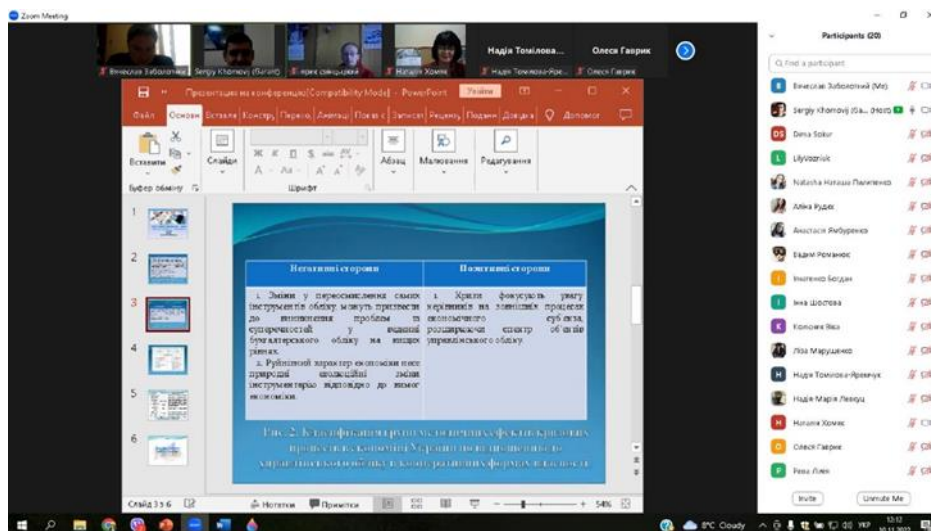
Zoom Meeting

Вячеслав Заболотний | Sergiy Khomovij (Бизнес) | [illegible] | Наталія Хомяк | Надія Томілова-Яременко | Олеся Гаврик

Надія Томілова...

Олеся Гаврик

Презентація на конференцію [Compatibility Mode] - PowerPoint

Увійти

Файл | Основн | Вставле | Констру | Переход | Анімац | Показ с | Записат | Рецензу | Подання | Довідка | Допомога

Вставити | Слайди | Абзац | Малювання | Редагування

Буфер обміну | Шрифт

| Негативні сторони | Позитивні сторони |
|---|---|
| 1. Зміни у переосмисленні самих інструментів обліку можуть призвести до виникнення проблем та суперечностей у веденні бухгалтерського обліку на нищих рівнях. 2. Рубіжний характер економіки несе природні еволюційні зміни інструментарію відповідно до вимог економіки. | 1. Кризи фокусують увагу керівників на зовнішніх процесах економічного суб'єкта, розширюючи спектр об'єктів управлінського обліку. |

Рис. 2. Класифікація позитивних та негативних сторін кризових процесів економіки України щодо впровадження управлінського обліку для форм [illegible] власності

Слайд 3 з 6

Нотатки | Примітки | 54%

Participants (20)

Find a participant

Вячеслав Заболотний (Me)
Sergiy Khomovij (Ба... (Host)
Dena Sokur
LilyVozniuk
Natasha Наташа Пилипенко
Аліна Рудих
Анастасія Ямбуренко
Вадим Романюк
Іваненко Богдан
Інна Шостова
Колосова Віка
Ліза Марущенко
Надія Томілова-Яременко
Надія Марія Левкун
Наталія Хомяк
Олеся Гаврик
Рена Лілія

Invite | Unmute Me

8°C Cloudy